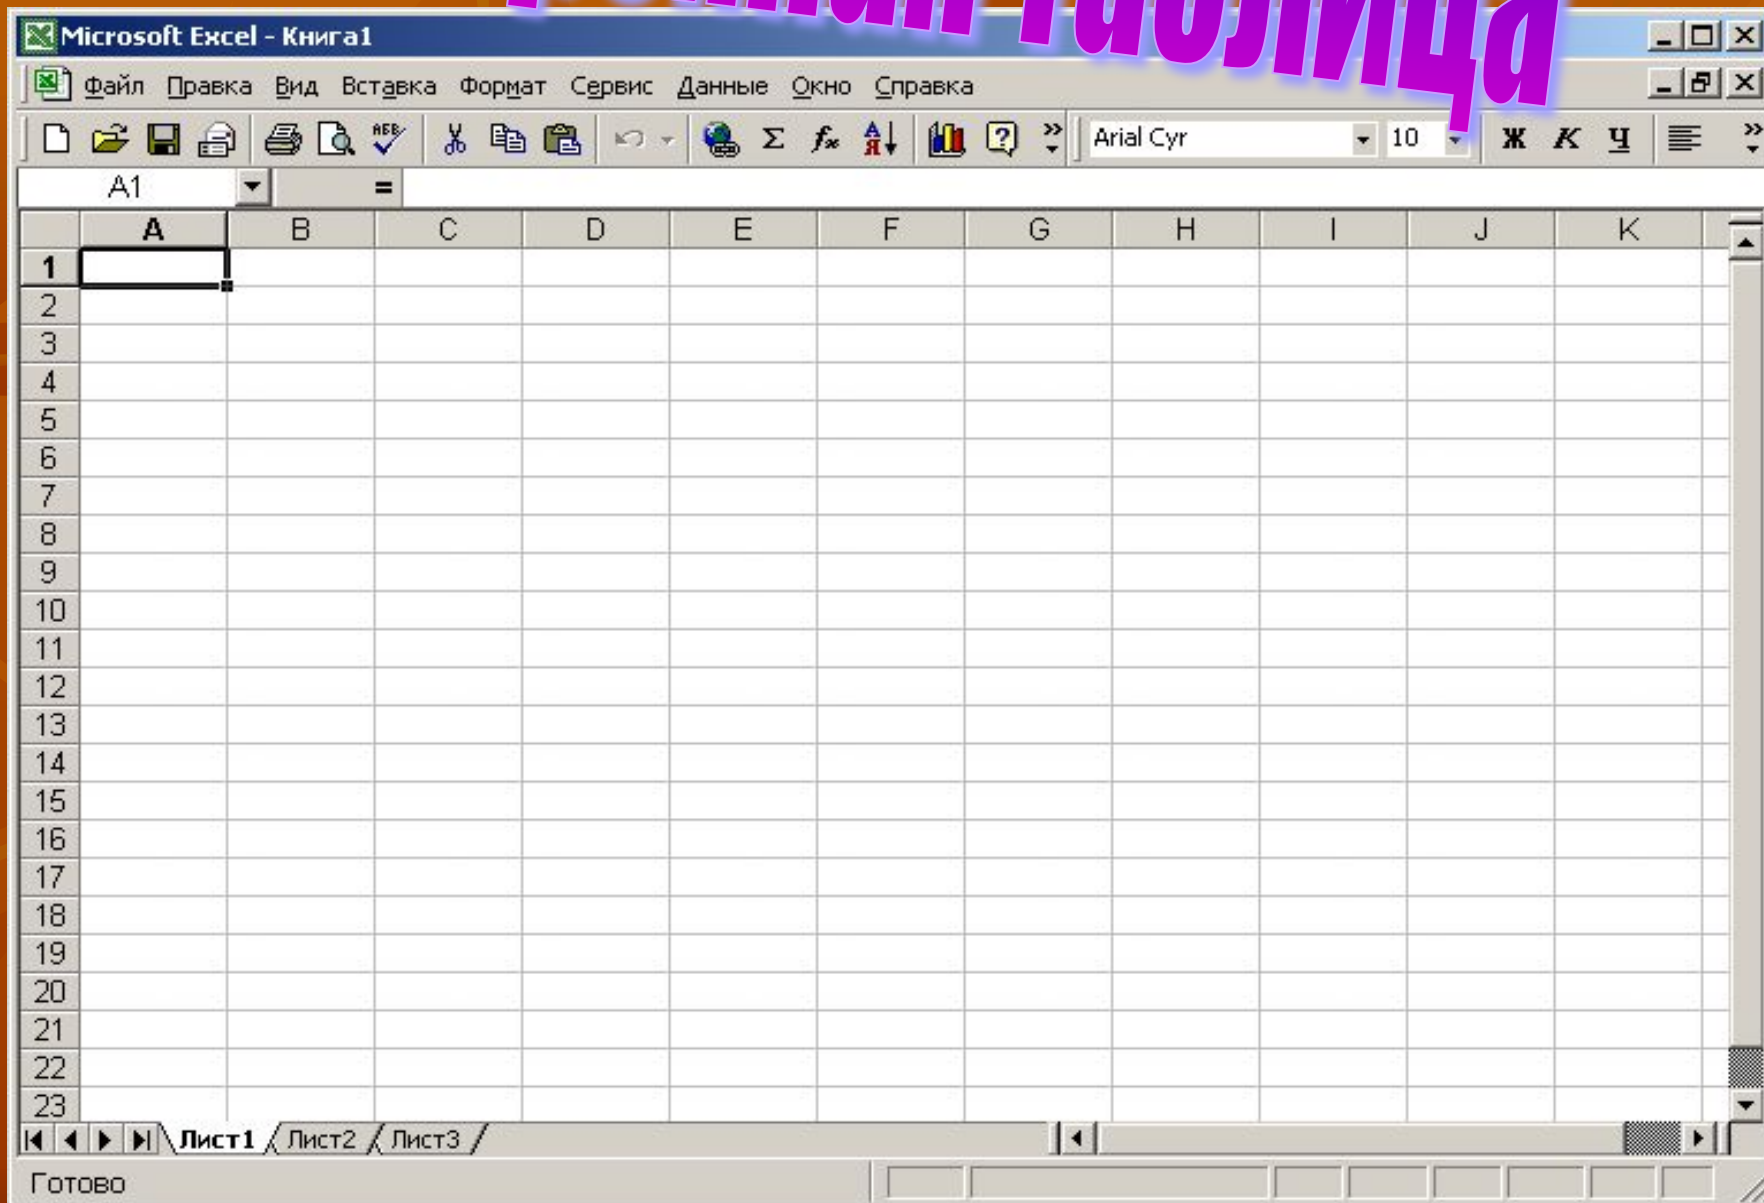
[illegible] таблица

Microsoft Excel - Книга1

Файл Правка Вид Вставка Формат Сервис Данные Окно Справка

Arial Cyr 10 Ж К Ч

A1 =

| | A | B | C | D | E | F | G | H | I | J | K |
|---|---|---|---|---|---|---|---|---|---|---|---|
| 1 | | | | | | | | | | | |
| 2 | | | | | | | | | | | |
| 3 | | | | | | | | | | | |
| 4 | | | | | | | | | | | |
| 5 | | | | | | | | | | | |
| 6 | | | | | | | | | | | |
| 7 | | | | | | | | | | | |
| 8 | | | | | | | | | | | |
| 9 | | | | | | | | | | | |
| 10 | | | | | | | | | | | |
| 11 | | | | | | | | | | | |
| 12 | | | | | | | | | | | |
| 13 | | | | | | | | | | | |
| 14 | | | | | | | | | | | |
| 15 | | | | | | | | | | | |
| 16 | | | | | | | | | | | |
| 17 | | | | | | | | | | | |
| 18 | | | | | | | | | | | |
| 19 | | | | | | | | | | | |
| 20 | | | | | | | | | | | |
| 21 | | | | | | | | | | | |
| 22 | | | | | | | | | | | |
| 23 | | | | | | | | | | | |

Лист1 Лист2 Лист3

Готово